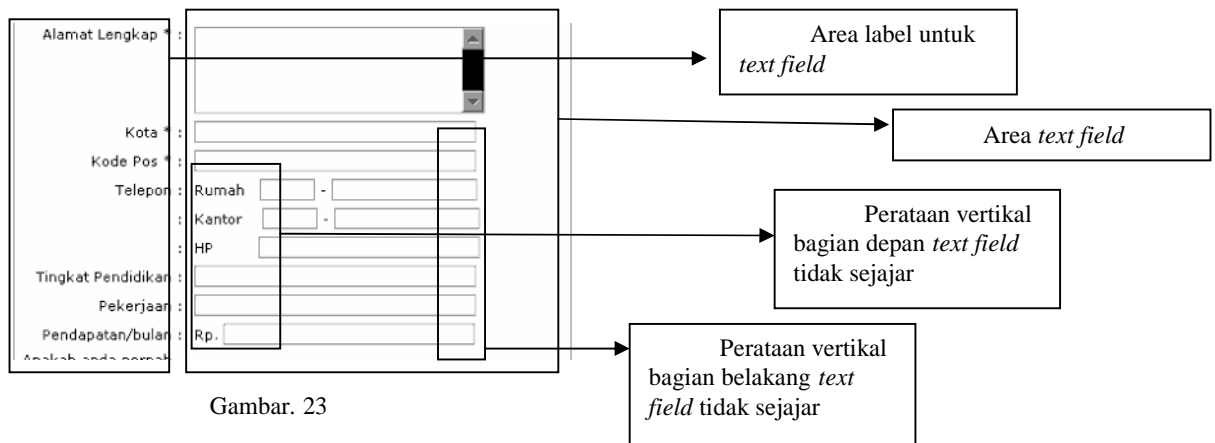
Alamat Lengkap * :

Kota * :
Kode Pos * :
Telepon : Rumah -
: Kantor -
: HP
Tingkat Pendidikan :
Pekerjaan :
Pendapatan/bulan : Rp.
Apakah anda pernah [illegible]

Area label untuk *text field*

Area *text field*

Perataan vertikal bagian depan *text field* tidak sejajar

Perataan vertikal bagian belakang *text field* tidak sejajar

Gambar. 23